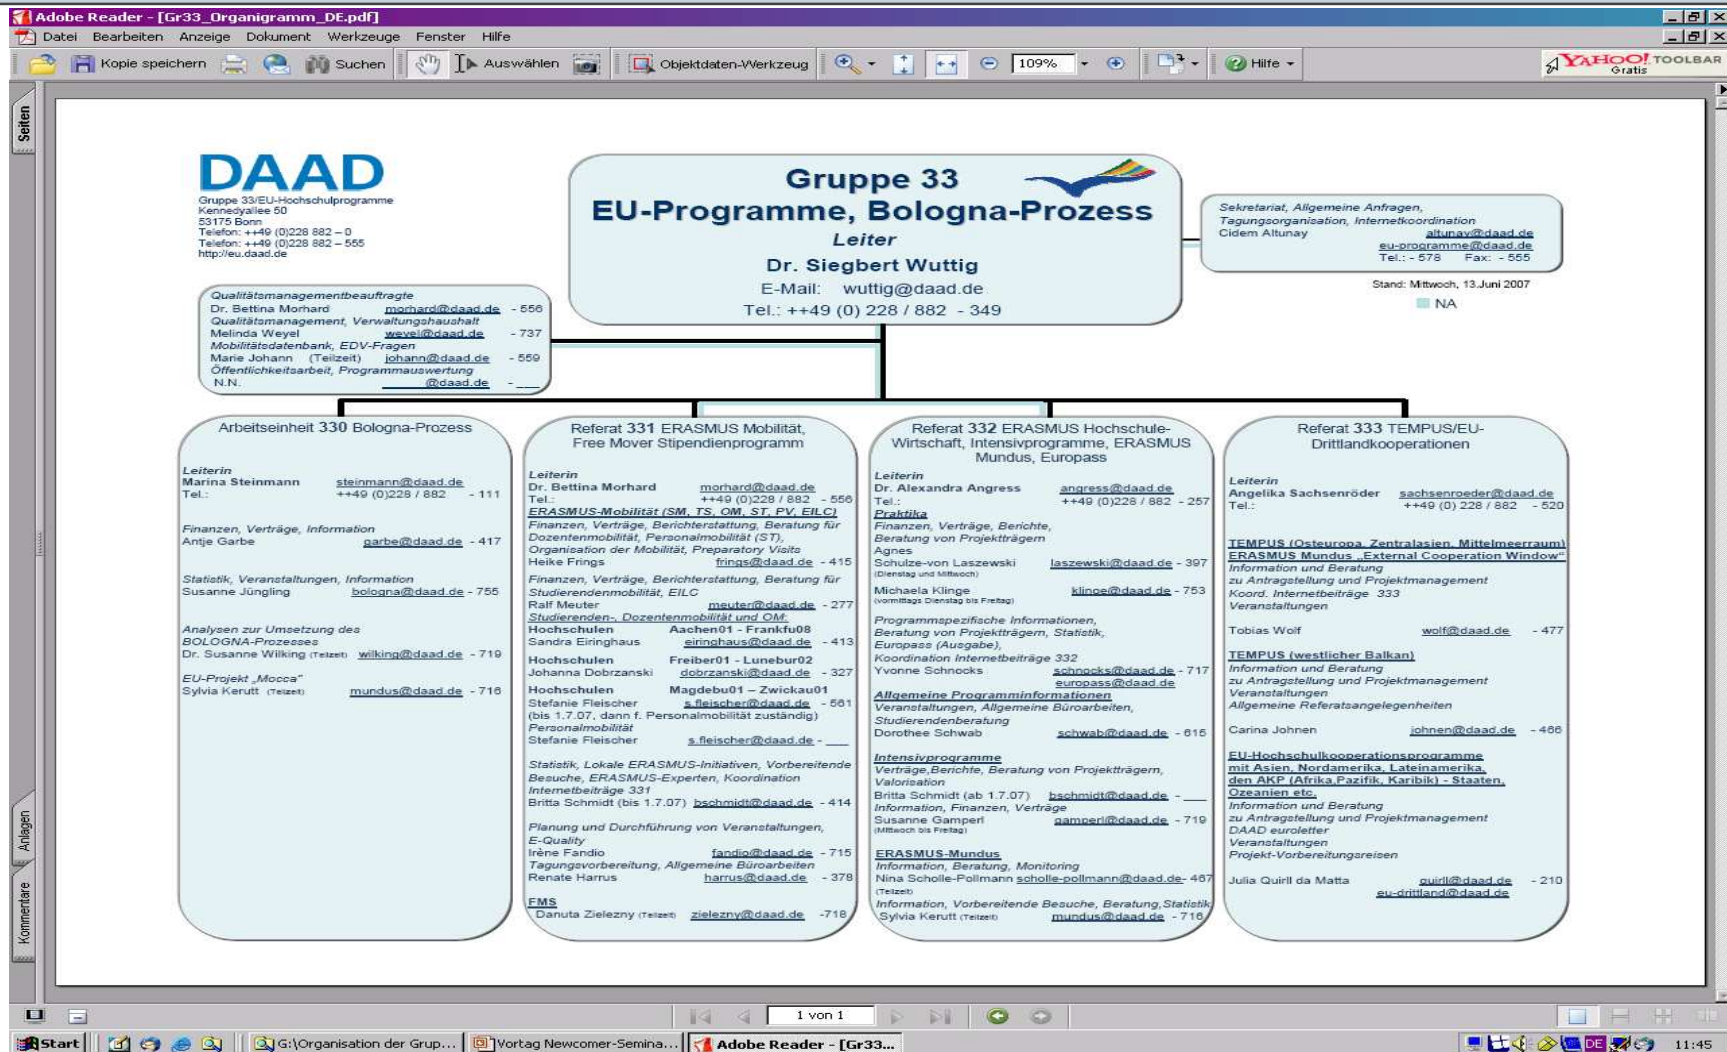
Adobe Reader - [Gr33_Organigramm_DE.pdf]

Datei Bearbeiten Anzeige Dokument Werkzeuge Fenster Hilfe

Kopie speichern Suchen Auswählen Objektdaten-Werkzeug 109% Hilfe YAHOO! TOOLBAR Gratis

Seiten

DAAD
Gruppe 33/EU-Hochschulprogramme
Kennedyallee 50
53175 Bonn
Telefon: ++49 (0)228 882 – 0
Telefax: ++49 (0)228 882 – 555
http://eu.daad.de

Gruppe 33
EU-Programme, Bologna-Prozess
Leiter
Dr. Siegbert Wuttig
E-Mail: wuttig@daad.de
Tel.: ++49 (0) 228 / 882 - 349

Sekretariat, Allgemeine Anfragen, Tagungsorganisation, Internetkoordination
Cidem Altunay altunay@daad.de
eu-programme@daad.de
Tel.: - 578 Fax: - 555

Stand: Mittwoch, 13.Juni 2007
NA

Qualitätsmanagementbeauftragte
Dr. Bettina Morhard morhard@daad.de - 556
Qualitätsmanagement, Verwaltungshaushalt
Melinda Weyel weyel@daad.de - 737
Mobilitätsdatenbank, EDV-Fragen
Marie Johann (Teilzeit) johann@daad.de - 559
Öffentlichkeitsarbeit, Programmauswertung
N.N. ____@daad.de - ___

Arbeitseinheit 330 Bologna-Prozess

Leiterin
Marina Steinmann steinmann@daad.de
Tel.: ++49 (0)228 / 882 - 111

Finanzen, Verträge, Information
Antje Garbe garbe@daad.de - 417

Statistik, Veranstaltungen, Information
Susanne Jüngling bologna@daad.de - 755

Analysen zur Umsetzung des BOLOGNA-Prozesses
Dr. Susanne Wilking (Teilzeit) wilking@daad.de - 719

EU-Projekt „Mocca"
Sylvia Kerutt (Teilzeit) mundus@daad.de - 716

Referat 331 ERASMUS Mobilität, Free Mover Stipendienprogramm

Leiterin
Dr. Bettina Morhard morhard@daad.de
Tel.: ++49 (0)228 / 882 - 556
ERASMUS-Mobilität (SM, TS, OM, ST, PV, EILC)
Finanzen, Verträge, Berichterstattung, Beratung für Dozentenmobilität, Personalmobilität (ST), Organisation der Mobilität, Preparatory Visits
Heike Frings frings@daad.de - 415
Finanzen, Verträge, Berichterstattung, Beratung für Studierendenmobilität, EILC
Ralf Meuter meuter@daad.de - 277
Studierenden-, Dozentenmobilität und OM:
Hochschulen Aachen01 - Frankfu08
Sandra Eiringhaus eiringhaus@daad.de - 413
Hochschulen Freiber01 - Luneburg02
Johanna Dobrzanski dobrzanski@daad.de - 327
Hochschulen Magdebu01 – Zwickau01
Stefanie Fleischer s.fleischer@daad.de - 561
(bis 1.7.07, dann f. Personalmobilität zuständig)
Personalmobilität
Stefanie Fleischer s.fleischer@daad.de - ___

Statistik, Lokale ERASMUS-Initiativen, Vorbereitende Besuche, ERASMUS-Experten, Koordination Internetbeiträge 331
Britta Schmidt (bis 1.7.07) bschmidt@daad.de - 414

Planung und Durchführung von Veranstaltungen, E-Quality
Irène Fandio fandio@daad.de - 715
Tagungsvorbereitung, Allgemeine Büroarbeiten
Renate Harrus harrus@daad.de - 378

FMS
Danuta Zielezny (Teilzeit) zielezny@daad.de -718

Referat 332 ERASMUS Hochschule-Wirtschaft, Intensivprogramme, ERASMUS Mundus, Europass

Leiterin
Dr. Alexandra Angress angress@daad.de
Tel.: ++49 (0)228 / 882 - 257
Praktika
Finanzen, Verträge, Berichte, Beratung von Projektträgern
Agnes Schulze-von Laszewski laszewski@daad.de - 397
(Dienstag und Mittwoch)
Michaela Klinge klinge@daad.de - 753
(vormittags Dienstag bis Freitag)

Programmspezifische Informationen, Beratung von Projektträgern, Statistik, Europass (Ausgabe), Koordination Internetbeiträge 332
Yvonne Schnocks schnocks@daad.de - 717
europass@daad.de
Allgemeine Programminformationen
Veranstaltungen, Allgemeine Büroarbeiten, Studierendenberatung
Dorothee Schwab schwab@daad.de - 615

Intensivprogramme
Verträge,Berichte, Beratung von Projektträgern, Valorisation
Britta Schmidt (ab 1.7.07) bschmidt@daad.de - ___
Information, Finanzen, Verträge
Susanne Gamperl gamperl@daad.de - 719
(Mittwoch bis Freitag)

ERASMUS-Mundus
Information, Beratung, Monitoring
Nina Scholle-Pollmann scholle-pollmann@daad.de- 467
(Teilzeit)
Information, Vorbereitende Besuche, Beratung,Statistik
Sylvia Kerutt (Teilzeit) mundus@daad.de - 716

Referat 333 TEMPUS/EU-Drittlandkooperationen

Leiterin
Angelika Sachsenröder sachsenroeder@daad.de
Tel.: ++49 (0)228 / 882 - 520

TEMPUS (Osteuropa, Zentralasien, Mittelmeerraum)
ERASMUS Mundus „External Cooperation Window"
Information und Beratung zu Antragstellung und Projektmanagement
Koord. Internetbeiträge 333
Veranstaltungen
Tobias Wolf wolf@daad.de - 477
TEMPUS (westlicher Balkan)
Information und Beratung zu Antragstellung und Projektmanagement
Veranstaltungen
Allgemeine Referatsangelegenheiten
Carina Johnen johnen@daad.de - 466
EU-Hochschulkooperationsprogramme mit Asien, Nordamerika, Lateinamerika, den AKP (Afrika,Pazifik, Karibik) - Staaten, Ozeanien etc.
Information und Beratung zu Antragstellung und Projektmanagement
DAAD euroletter
Veranstaltungen
Projekt-Vorbereitungsreisen
Julia Quirll da Matta quirll@daad.de - 210
eu-drittland@daad.de

Anlagen Kommentare

1 von 1

Start G:\Organisation der Grup... Vortag Newcomer-Semina... Adobe Reader - [Gr33... DE 11:45